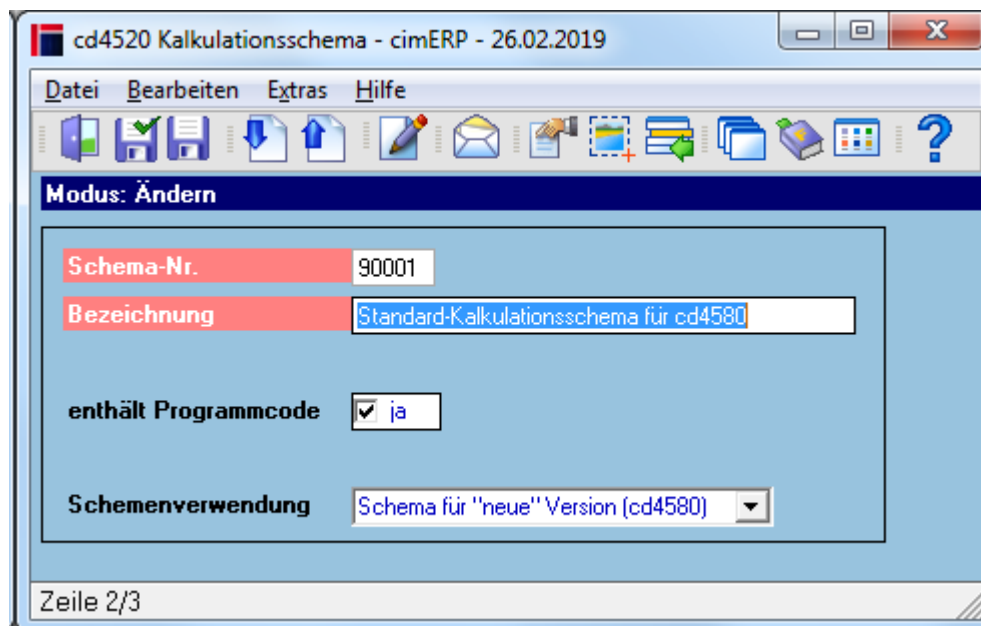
cd4520 Kalkulationsschema - cimERP - 26.02.2019

Datei Bearbeiten Extras Hilfe

Modus: Ändern

Schema-Nr. 90001

Bezeichnung Standard-Kalkulationsschema für cd4580

enthält Programmcode ja

Schemenverwendung Schema für "neue" Version (cd4580)

Zeile 2/3